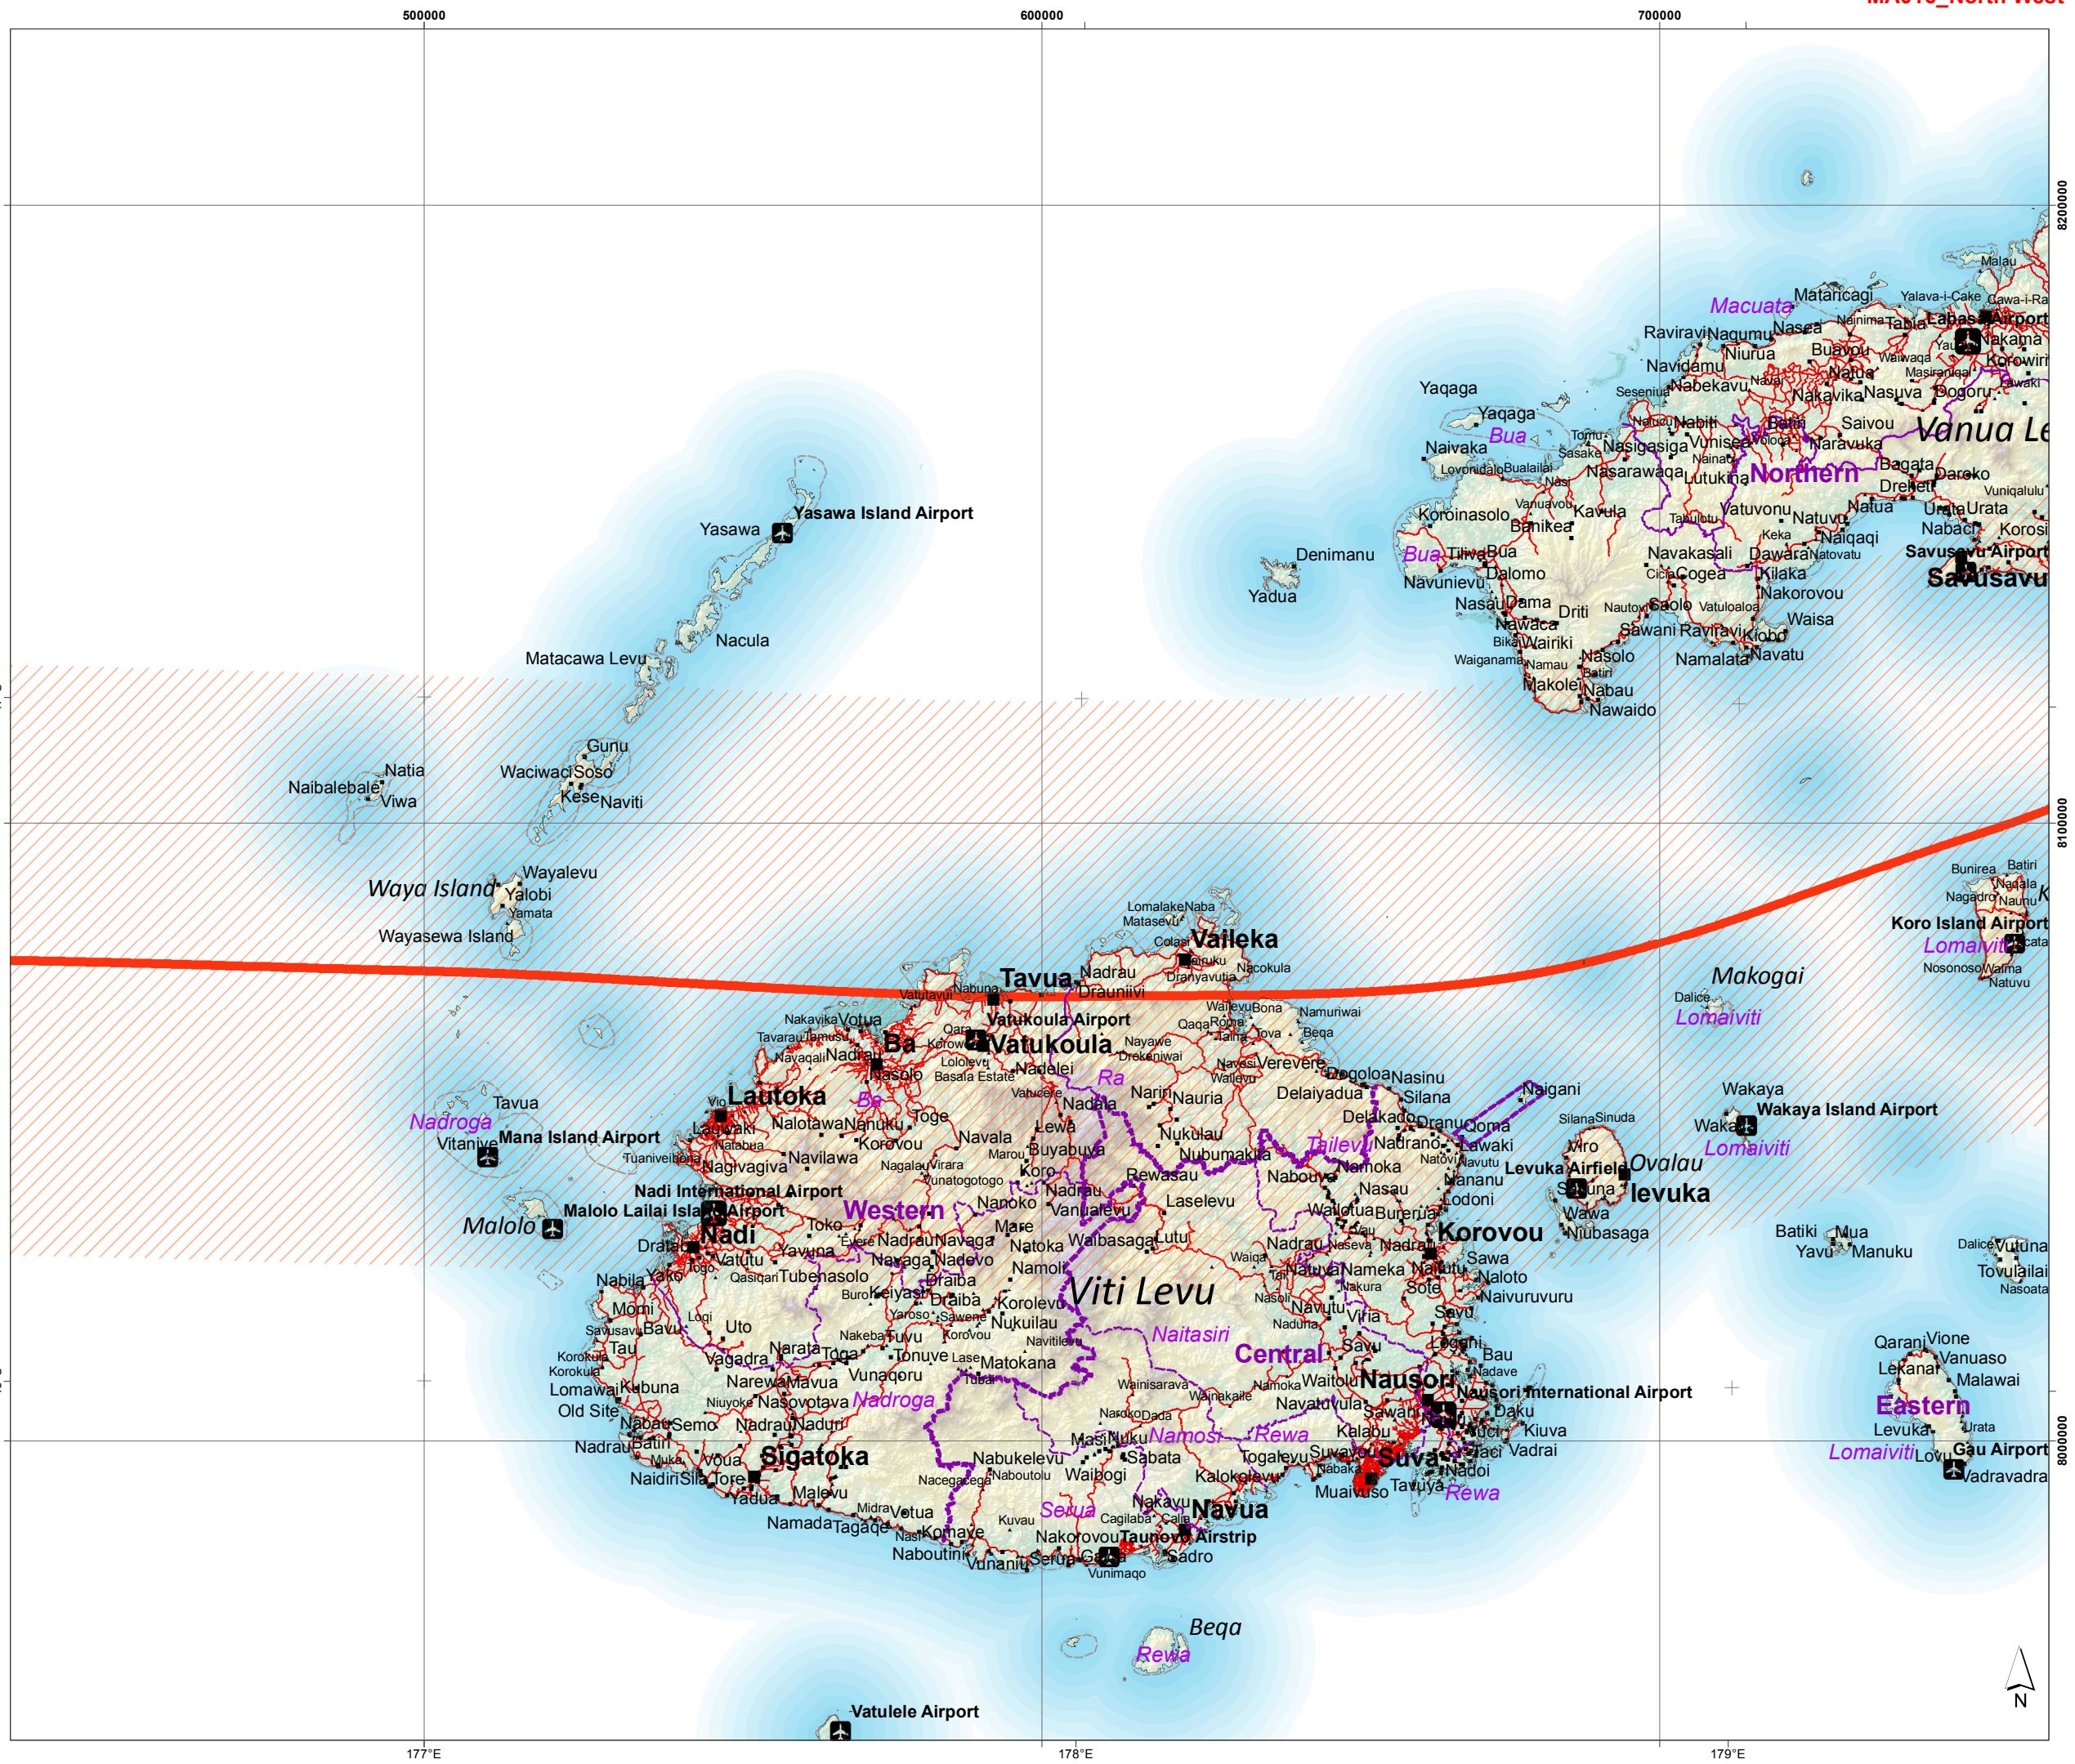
500000
600000
700000
MA015_North West

8200000
8100000
8000000

Macuata
Matariçagi
Yalava-i-Cake
Malau
Raviravi
Nagumu
Nasea
Labasa Airport
Nakama
Navidamu
Niurua
Buavou
Korowiri
Yaqaga
Nabekavu
Natua
Nakavika
Nasuva
Dogoru
Yaqaga
Bua
Nasigasiga
Vunisea
Saivou
Vanua Le
Naivaka
Nasarawaqa
Lutukina
Northern
Naravuka
Bagata
Dreketi
Daroko
Koroinasolo
Kavula
Yatuvonu
Natuvu
Natua
Urata
Urata
Bua
Navunievu
Dalomo
Navakasali
Dawara
Naiqaqi
Nabaci
Korosi
Savusavu Airport
Savusavu
Denimanu
Yadua
Nasau
Dama
Driti
Cogea
Kilaka
Nakorovou
Nawaca
Sawani
Raviravi
Waisa
Wairiki
Nasolo
Namalata
Navatu
Makolei
Nabau
Nawaido
Yasawa Island Airport
Yasawa
Nacula
Matacawa Levu
Natia
Naibalebale
Viwa
Waciwaci
Soso
Guru
Kese
Naviti
Waya Island
Wayalevu
Yalobi
Yamata
Wayasewa Island
Vaileka
Tavua
Nadrau
Drauniivi
Vatukoula Airport
Vatukoula
Votua
Ba
Nasolo
Nadelei
Lautoka
Ra
Nadala
Nauria
Verevere
Dogoloa
Nasinu
Silana
Naigani
Delaiyadua
Delakado
Dranu
Ooma
Lawaki
Nadrano
Wakaya
Wakaya Island Airport
Makogai
Lomaiviti
Lomaiviti
Lomaiviti
Koro Island Airport
Nadroga
Tavua
Mana Island Airport
Vitanive
Nalotawa
Nanuku
Toge
Navala
Lewa
Buyabuva
Nukulau
Nubumakita
Tailevu
Namoka
Levuka Airfield
Ovalau
Levuka
Viro
Nagivagiva
Navilawa
Korovou
Nadi International Airport
Western
Koro
Nadrau
Vanualevu
Rewasau
Laselevu
Nabouwa
Nasau
Nananu
Lodoni
Malolo Lailai Island Airport
Malolo
Nadi
Toko
Nanoko
Mare
Natoka
Waibasaga
Lutu
Waitotua
Bureiru
Korovou
Wawa
Niubasaga
Batiki
Mua
Yavu
Manuku
Vutuna
Tovulailai
Dratabu
Vatutu
Yavuna
Nadrau
Navaga
Nadevo
Namoli
Viti Levu
Nadrau
Nameka
Sawa
Naloto
Naivuruvuru
Nabila
Yako
Tubenasolo
Draiba
Draiba
Korolevu
Nukuilau
Navutu
Viria
Savu
Momi
Bavu
Uto
Keiyasi
Tuvu
Naitasiri
Central
Savu
Bau
Qarani
Vione
Vanuaso
Lekanai
Malawai
Tau
Vagadra
Narata
Toga
Tonuve
Matokana
Nausori
Nausori International Airport
Eastern
Lomawai
Kubuna
Narewa
Mavua
Vunaqoru
Nadroga
Waitolu
Navatuvula
Sawani
Daku
Old Site
Nasovotava
Nabau
Semo
Nadrau
Naduri
Kalabu
Kiuva
Levuka
Nadrau
Batiri
Sigatoka
Nabukelevu
Sabata
Namosi
Rewa
Togalevu
Suva
Vadrai
Gau Airport
Vadravadra
Lomaiviti
Vuoa
Naidiri
Sila
Tore
Yadua
Malevu
Waibogi
Kalokolevu
Muaivuso
Tavuya
Rewa
Nadoi
Namada
Tagaqe
Votua
Serua
Navua
Komave
Nakorovou
Taunovo Airstrip
Naboutini
Vunaniu
Serua
Galoa
Sadro
Vunimaqo
Beqa
Rewa
Vatulele Airport
N
177°E
178°E
179°E